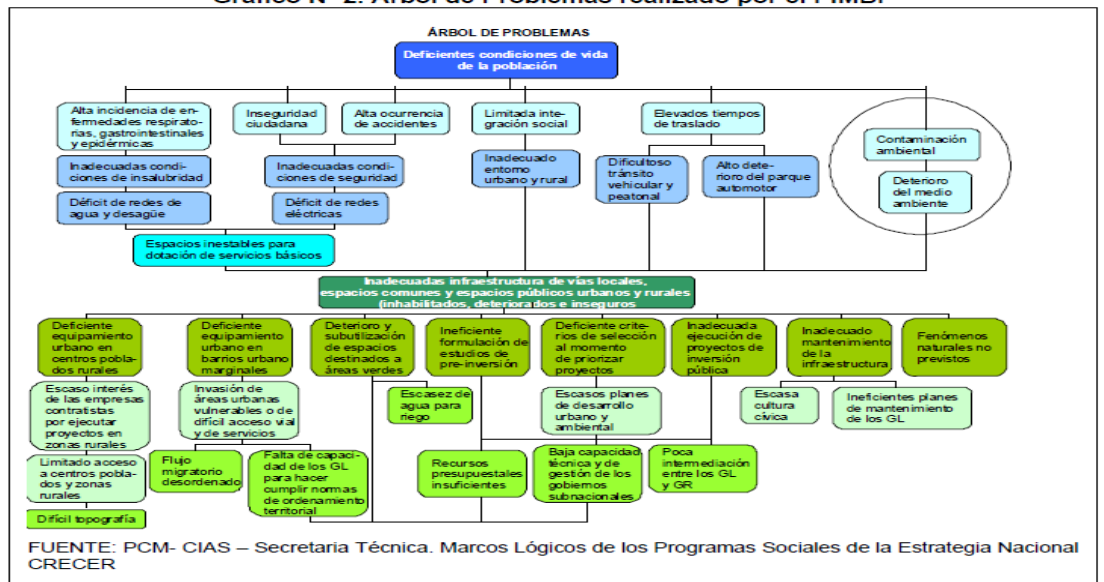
Gráfico N° 2: Árbol de Problemas realizado por el PIMBP

ÁRBOL DE PROBLEMAS

Deficientes condiciones de vida de la población

Alta incidencia de enfermedades respiratorias, gastrointestinales y epidérmicas

Inseguridad ciudadana

Alta ocurrencia de accidentes

Limitada integración social

Elevados tiempos de traslado

Contaminación ambiental

Deterioro del medio ambiente

Inadecuadas condiciones de insalubridad

Inadecuadas condiciones de seguridad

Inadecuado entorno urbano y rural

Dificultoso tránsito vehicular y peatonal

Alto deterioro del parque automotor

Déficit de redes de agua y desagüe

Déficit de redes eléctricas

Espacios inestables para dotación de servicios básicos

Inadecuadas infraestructura de vías locales, espacios comunes y espacios públicos urbanos y rurales (inhabilitados, deteriorados e inseguros

Deficiente equipamiento urbano en centros poblados rurales

Deficiente equipamiento urbano en barrios urbano marginales

Deterioro y subutilización de espacios destinados a áreas verdes

Ineficiente formulación de estudios de pre-inversión

Deficiente criterios de selección al momento de priorizar proyectos

Inadecuada ejecución de proyectos de inversión pública

Inadecuado mantenimiento de la infraestructura

Fenómenos naturales no previstos

Escaso interés de las empresas contratistas por ejecutar proyectos en zonas rurales

Invasión de áreas urbanas vulnerables o de difícil acceso vial y de servicios

Escasez de agua para riego

Escasos planes de desarrollo urbano y ambiental

Escasa cultura cívica

Ineficientes planes de mantenimiento de los GL

Limitado acceso a centros poblados y zonas rurales

Flujo migratorio desordenado

Falta de capacidad de los GL para hacer cumplir normas de ordenamiento territorial

Recursos presupuestales insuficientes

Baja capacidad técnica y de gestión de los gobiernos subnacionales

Poca intermediación entre los GL y GR

Difícil topografía

FUENTE: PCM- CIAS – Secretaria Técnica. Marcos Lógicos de los Programas Sociales de la Estrategia Nacional CRECER